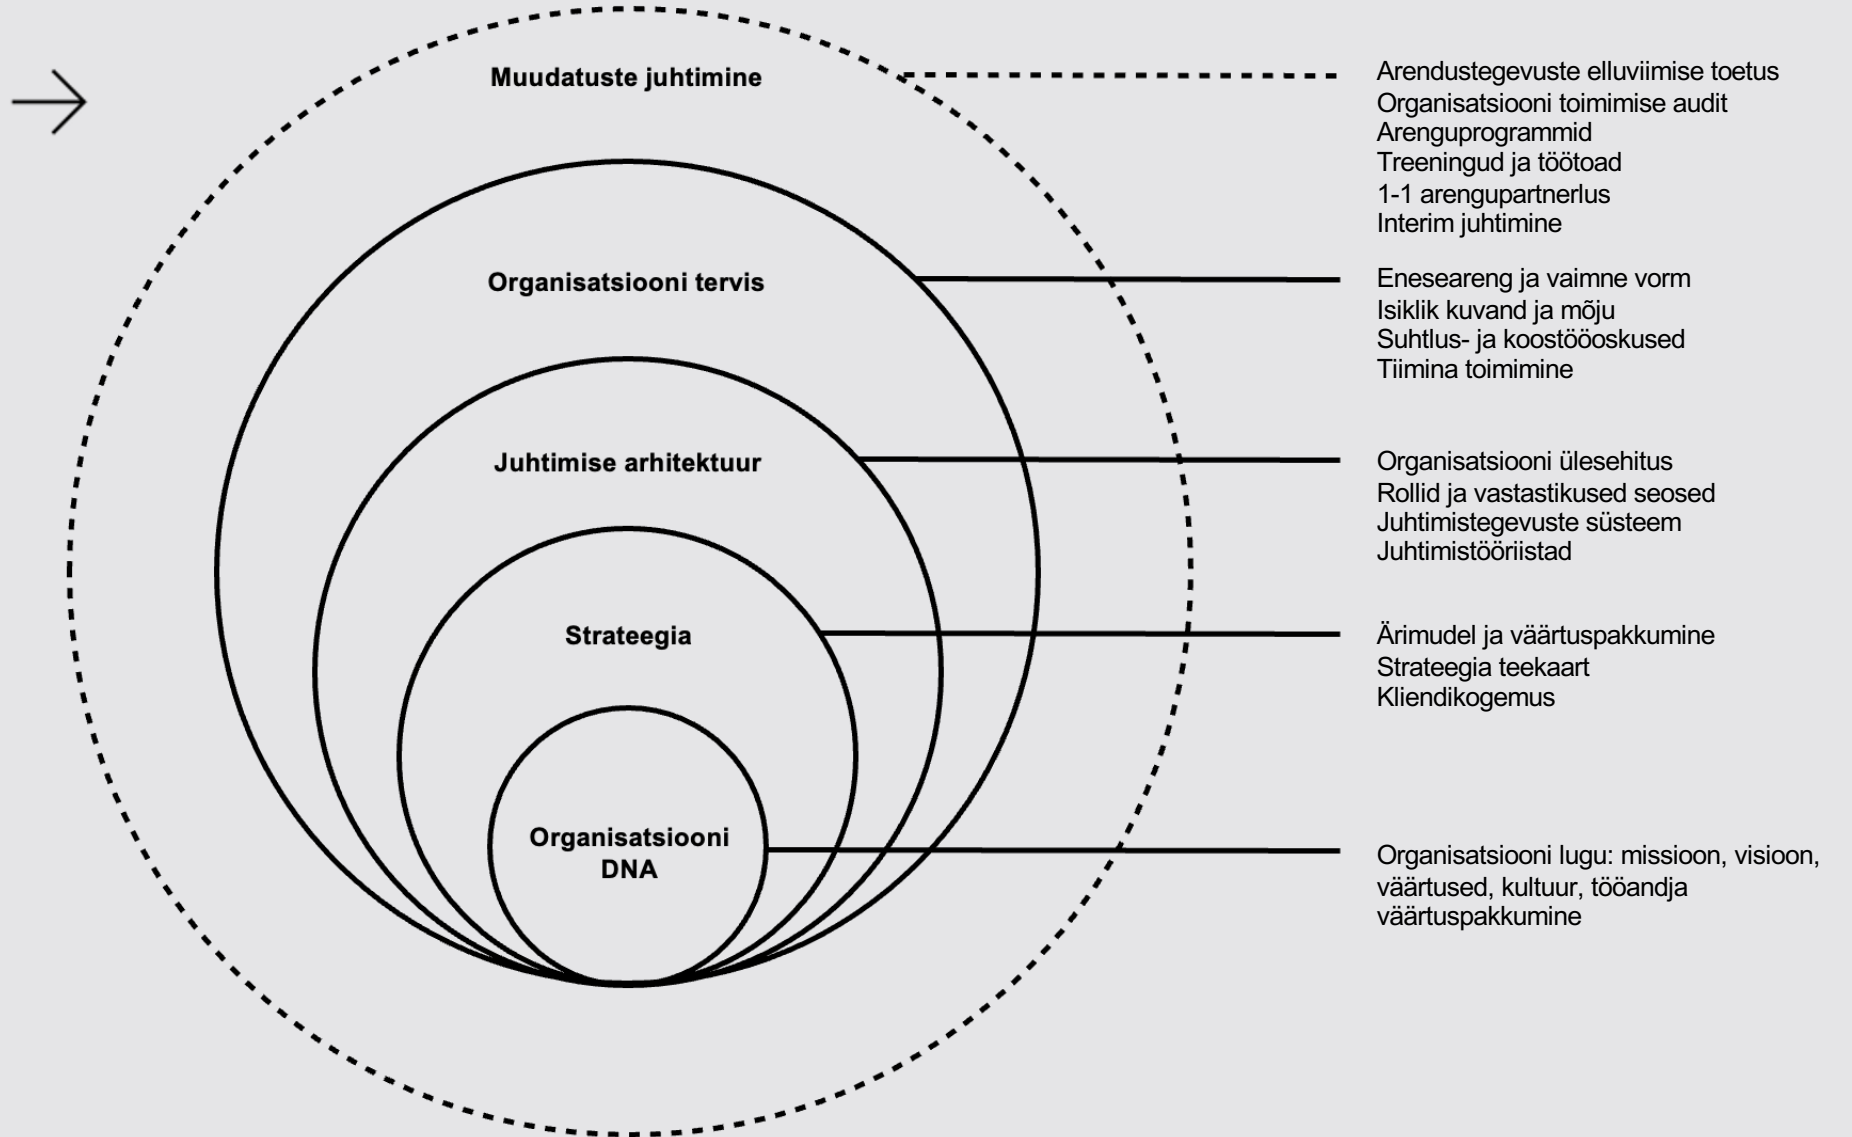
Muudatuste juhtimine

Arendustegevuste elluviimise toetus
Organisatsiooni toimimise audit
Arenguprogrammid
Treeningud ja töötoad
1-1 arengupartnerlus
Interim juhtimine

Organisatsiooni tervis

Eneseareng ja vaimne vorm
Isiklik kuvand ja mõju
Suhtlus- ja koostööoskused
Tiimina toimimine

Juhtimise arhitektuur

Organisatsiooni ülesehitus
Rollid ja vastastikused seosed
Juhtimistegevuste süsteem
Juhtimistööriistad

Strateegia

Ärimudel ja väärtuspakkumine
Strateegia teekaart
Kliendikogemus

Organisatsiooni DNA

Organisatsiooni lugu: missioon, visioon, väärtused, kultuur, tööandja väärtuspakkumine